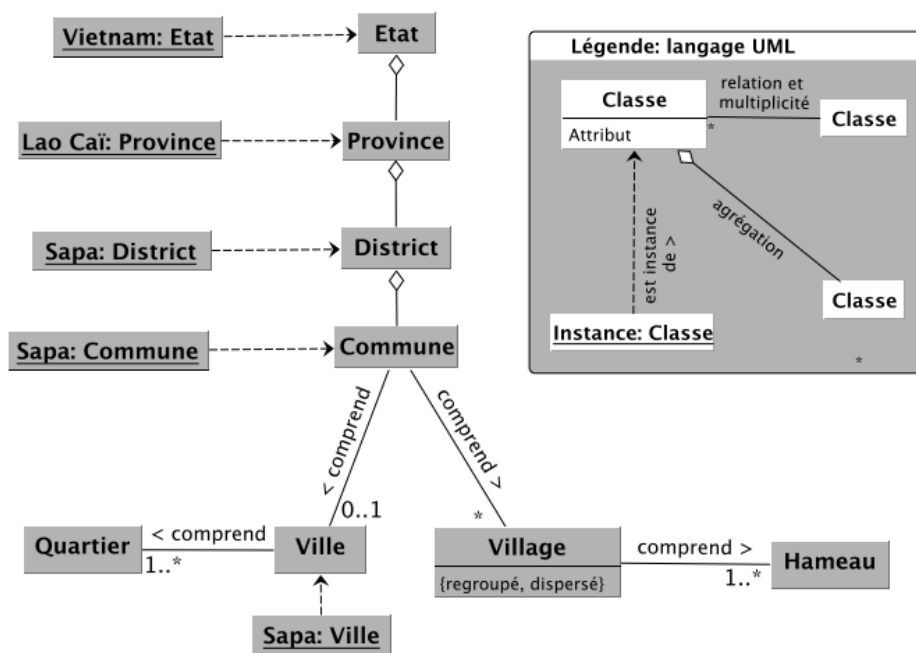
Vietnam: Etat

Etat

Lao Caï: Province

Province

Sapa: District

District

Sapa: Commune

Commune

< comprend

0..1

comprend >

*

Quartier

< comprend

1..*

Ville

Village

{regroupé, dispersé}

comprend >

1..*

Hameau

Sapa: Ville

Légende: langage UML

Classe

Attribut

relation et multiplicité

*

Classe

est instance de >

agrégation

Classe

Instance: Classe

*